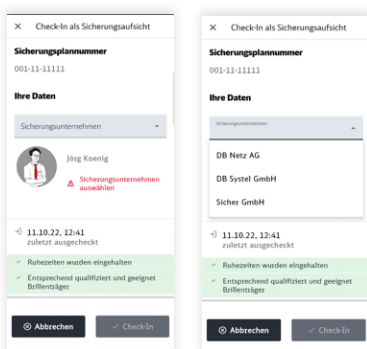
× Check-In als Sicherungsaufsicht

Sicherungsplannummer
001-11-11111

Ihre Daten

Sicherungsunternehmen

Jörg Koenig

Sicherungsunternehmen auswählen

11.10.22, 12:41
zuletzt ausgecheckt

✓ Ruhezeiten wurden eingehalten

✓ Entsprechend qualifiziert und geeignet Brillenträger

Abbrechen

✓ Check-In

× Check-In als Sicherungsaufsicht

Sicherungsplannummer
001-11-11111

Ihre Daten

Sicherungsunternehmen

DB Netz AG

DB Systel GmbH

Sicher GmbH

11.10.22, 12:41
zuletzt ausgecheckt

✓ Ruhezeiten wurden eingehalten

✓ Entsprechend qualifiziert und geeignet Brillenträger

Abbrechen

✓ Check-In